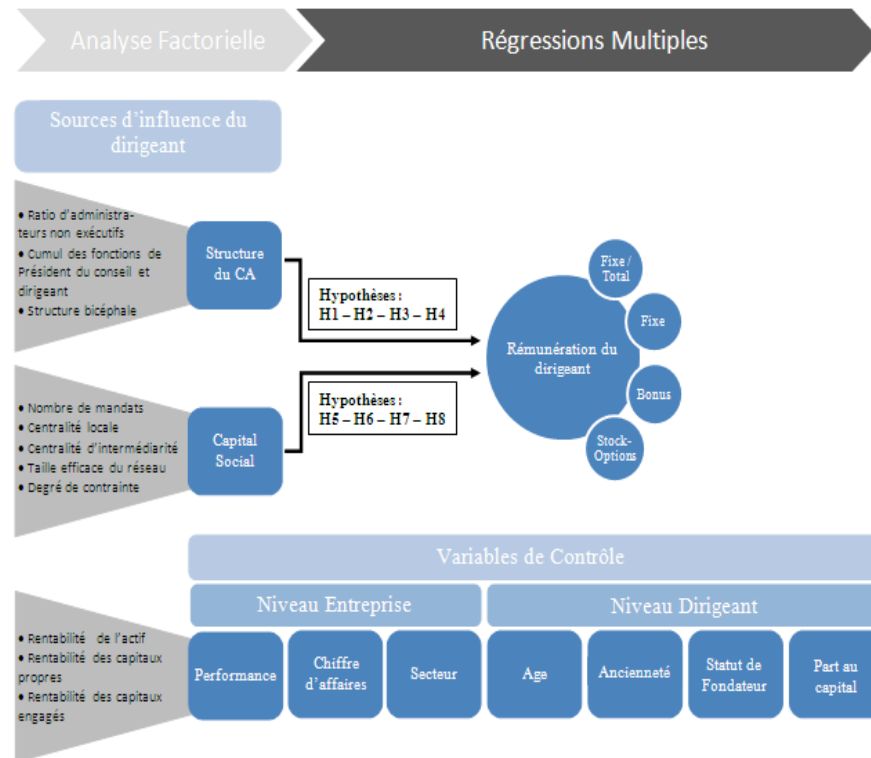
Analyse Factorielle

Régressions Multiples

Sources d'influence du dirigeant

• Ratio d'administrateurs non exécutifs
• Cumul des fonctions de Président du conseil et dirigeant
• Structure bicéphale

Structure du CA

Hypothèses : H1 – H2 – H3 – H4

• Nombre de mandats
• Centralité locale
• Centralité d'intermédiarité
• Taille efficace du réseau
• Degré de contrainte

Capital Social

Hypothèses : H5 – H6 – H7 – H8

Rémunération du dirigeant

Fixe / Total

Fixe

Bonus

Stock-Options

Variables de Contrôle

Niveau Entreprise

Niveau Dirigeant

• Rentabilité de l'actif
• Rentabilité des capitaux propres
• Rentabilité des capitaux engagés

Performance

Chiffre d'affaires

Secteur

Age

Ancienneté

Statut de Fondateur

Part au capital